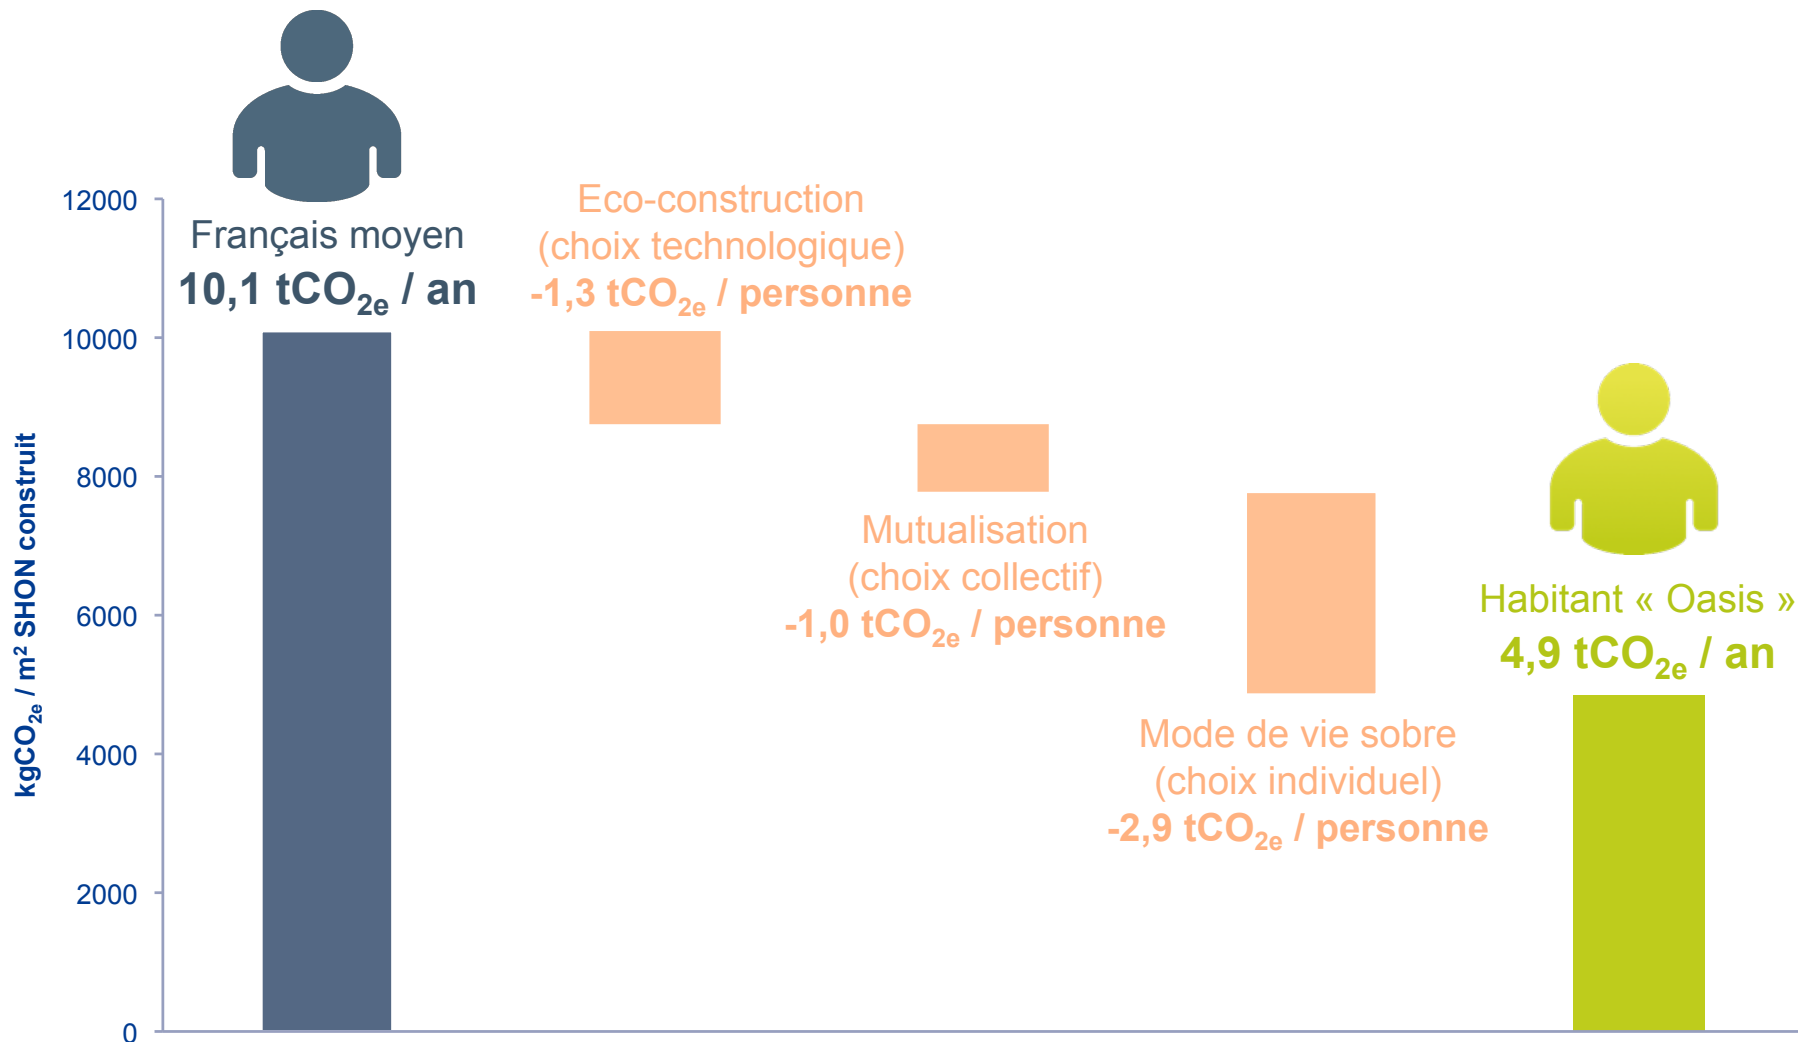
Français moyen
10,1 $tCO_{2e}$ / an

Eco-construction
(choix technologique)
-1,3 $tCO_{2e}$ / personne

Mutualisation
(choix collectif)
-1,0 $tCO_{2e}$ / personne

Mode de vie sobre
(choix individuel)
-2,9 $tCO_{2e}$ / personne

Habitant « Oasis »
4,9 $tCO_{2e}$ / an

$kgCO_{2e}$ / m² SHON construit

12000
10000
8000
6000
4000
2000
0